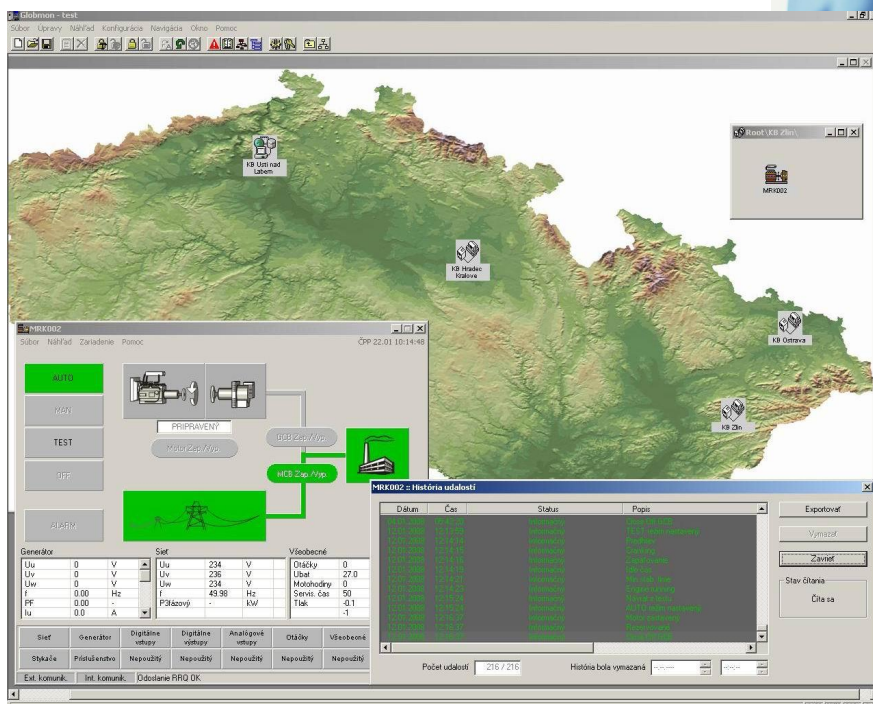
Globmon - test

Súbor Úpravy Náhľad Konfigurácia Navigácia Okno Pomoc

KB Ústí nad Labem

Root\KB Zlín\

MRK002

KB Hradec Kralove

KB Ostrava

KB Zlín

MRK002

Súbor Náhľad Zariadenie Pomoc

ČPP 22.01 10:14:48

AUTO

MAN

TEST

OFF

ALARM

PRIPRAVENÝ

Motor Zap./Vyp.

GCB Zap./Vyp.

MCB Zap./Vyp.

Generátor

| | | |
|---|---|---|
| Uu | 0 | V |
| Uv | 0 | V |
| Uw | 0 | V |
| f | 0.00 | Hz |
| PF | 0.00 | - |
| Iu | 0.0 | A |

Sieť

| | | |
|---|---|---|
| Uu | 234 | V |
| Uv | 236 | V |
| Uw | 234 | V |
| f | 49.98 | Hz |
| P3fázový | - | kW |

Všeobecné

| | |
|---|---|
| Otáčky | 0 |
| Ubat | 27.0 |
| Motohodiny | 0 |
| Servis. čas | 50 |
| Tlak | -0.1 |
| | -1 |

| Sieť | Generátor | Digitálne vstupy | Digitálne výstupy | Analógové vstupy | Otáčky | Všeobecné |
|---|---|---|---|---|---|---|
| Stykače | Príslušenstvo | Nepoužitý | Nepoužitý | Nepoužitý | Nepoužitý | Nepoužitý |

Ext. komunik. Int. komunik. Odoslanie RRQ OK

MRK002 :: História udalostí

| Dátum | Čas | Status | Popis |
|---|---|---|---|
| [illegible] | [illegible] | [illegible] | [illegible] |

Počet udalostí 216 / 216

História bola vymazaná

Exportovať

Vymazať

Zavrieť

Stav čítania

Číta sa